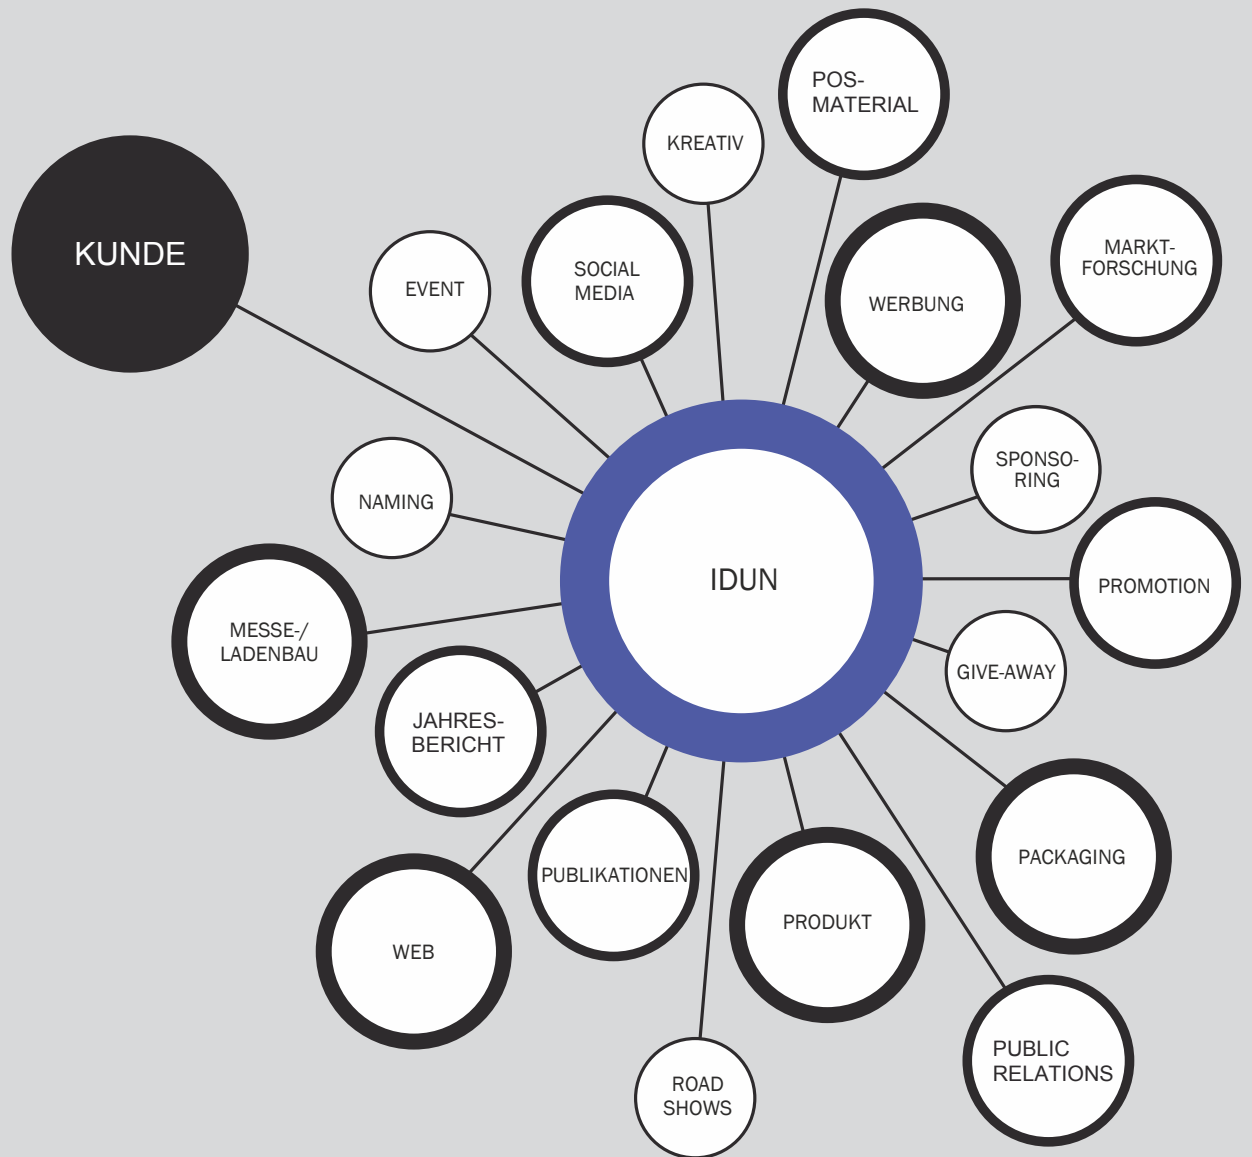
POS-
MATERIAL

KREATIV

KUNDE

SOCIAL
MEDIA

EVENT

WERBUNG

MARKT-
FORSCHUNG

SPONSO-
RING

NAMING

IDUN

PROMOTION

MESSE-/
LADENBAU

GIVE-AWAY

JAHRES-
BERICHT

PACKAGING

PUBLIKATIONEN

WEB

PRODUKT

PUBLIC
RELATIONS

ROAD
SHOWS